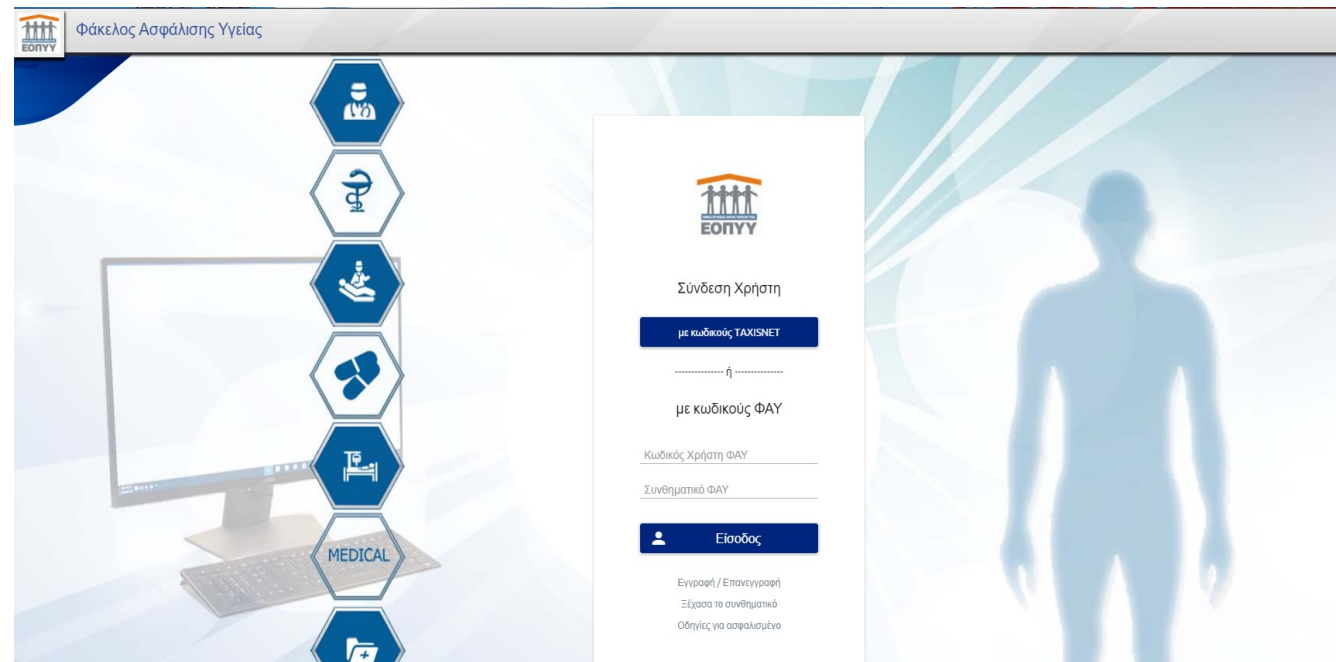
ΕΟΠΥΥ Φάκελος Ασφάλισης Υγείας

MEDICAL

ΕΟΠΥΥ

Σύνδεση Χρήστη

με κωδικούς TAXISNET

-------------- ή --------------

με κωδικούς ΦΑΥ

Κωδικός Χρήστη ΦΑΥ

Συνθηματικό ΦΑΥ

Είσοδος

Εγγραφή / Επανεγγραφή

Ξέχασα το συνθηματικό

Οδηγίες για ασφαλισμένο